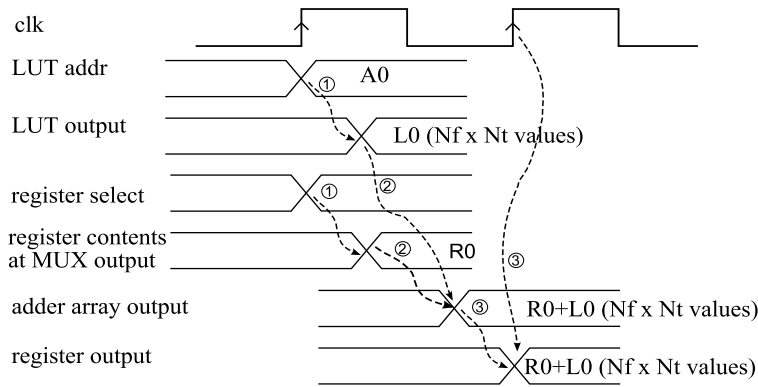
clk

LUT addr

A0

①

LUT output

L0 (Nf x Nt values)

register select

①

②

register contents at MUX output

②

R0

③

adder array output

③

R0+L0 (Nf x Nt values)

register output

R0+L0 (Nf x Nt values)